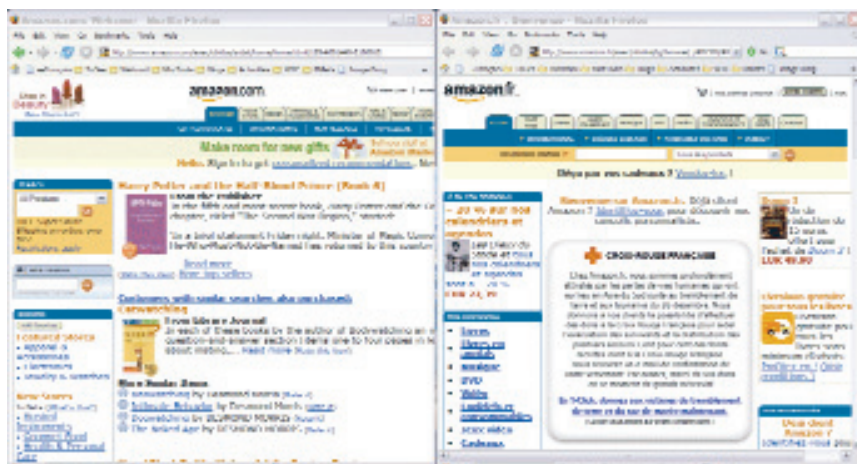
amazon.com

Make room for new gifts

Harry Potter and the Half-Blood Prince (Book 6)

Read more

Customers with similar searches also purchased

Read more

amazon.fr

Déjà pour vos cadeaux ? Vérifiez-le.

CROIX-ROUGE FRANÇAISE

Livres
DVD
Vidéo
Logiciels
Cadeaux

EUR 49,90